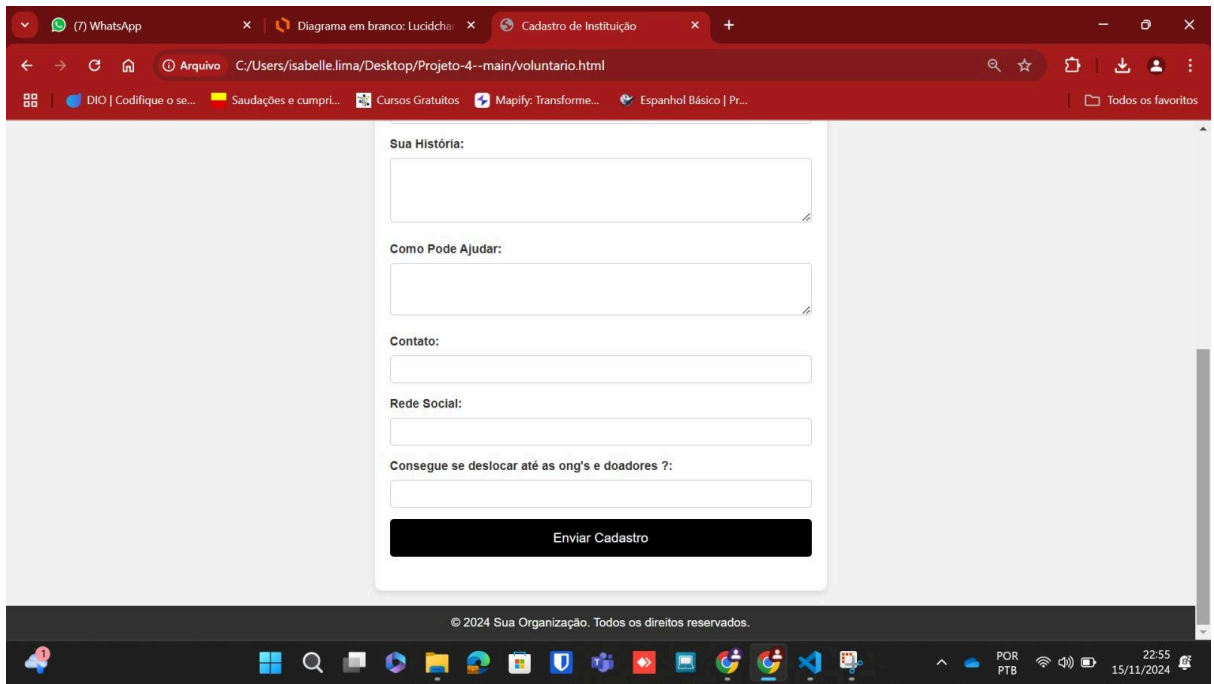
(7) WhatsApp
Diagrama em branco: Lucidchar
Cadastro de Instituição
Arquivo C:/Users/isabelle.lima/Desktop/Projeto-4--main/voluntario.html
DIO | Codifique o se... Saudações e cumpri... Cursos Gratuitos Mapify: Transforme... Espanhol Básico | Pr...
Todos os favoritos

Sua História:

Como Pode Ajudar:

Contato:

Rede Social:

Consegue se deslocar até as ong's e doadores ?:

Enviar Cadastro

© 2024 Sua Organização. Todos os direitos reservados.

1
POR PTB
22:55 15/11/2024